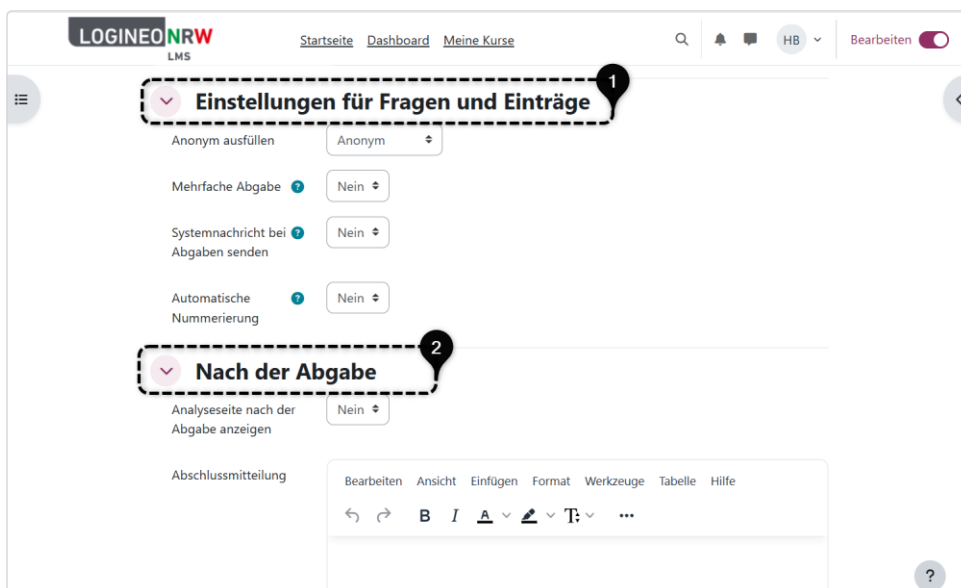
LOGINEO NRW
LMS

Startseite Dashboard Meine Kurse

HB

Bearbeiten

1

Einstellungen für Fragen und Einträge

Anonym ausfüllen
Anonym

Mehrfache Abgabe
Nein

Systemnachricht bei Abgaben senden
Nein

Automatische Nummerierung
Nein

2

Nach der Abgabe

Analyseseite nach der Abgabe anzeigen
Nein

Abschlussmitteilung

Bearbeiten Ansicht Einfügen Format Werkzeuge Tabelle Hilfe

B I A

?